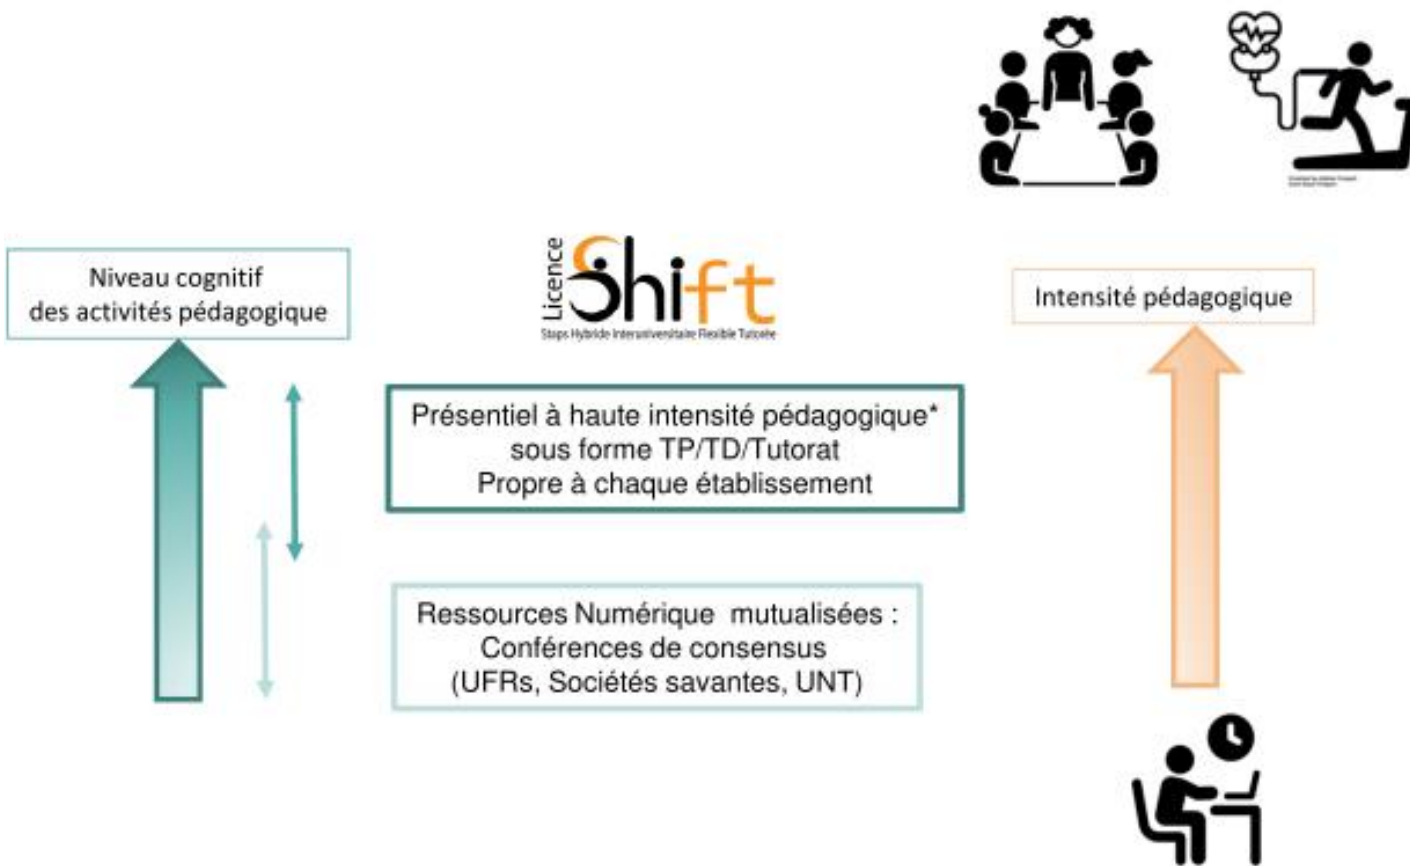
Niveau cognitif des activités pédagogique

Licence
Shift
Staps Hybride Interuniversitaire Flexible Tutorée

Intensité pédagogique

Présentiel à haute intensité pédagogique* sous forme TP/TD/Tutorat Propre à chaque établissement

Ressources Numérique mutualisées : Conférences de consensus (UFRs, Sociétés savantes, UNT)